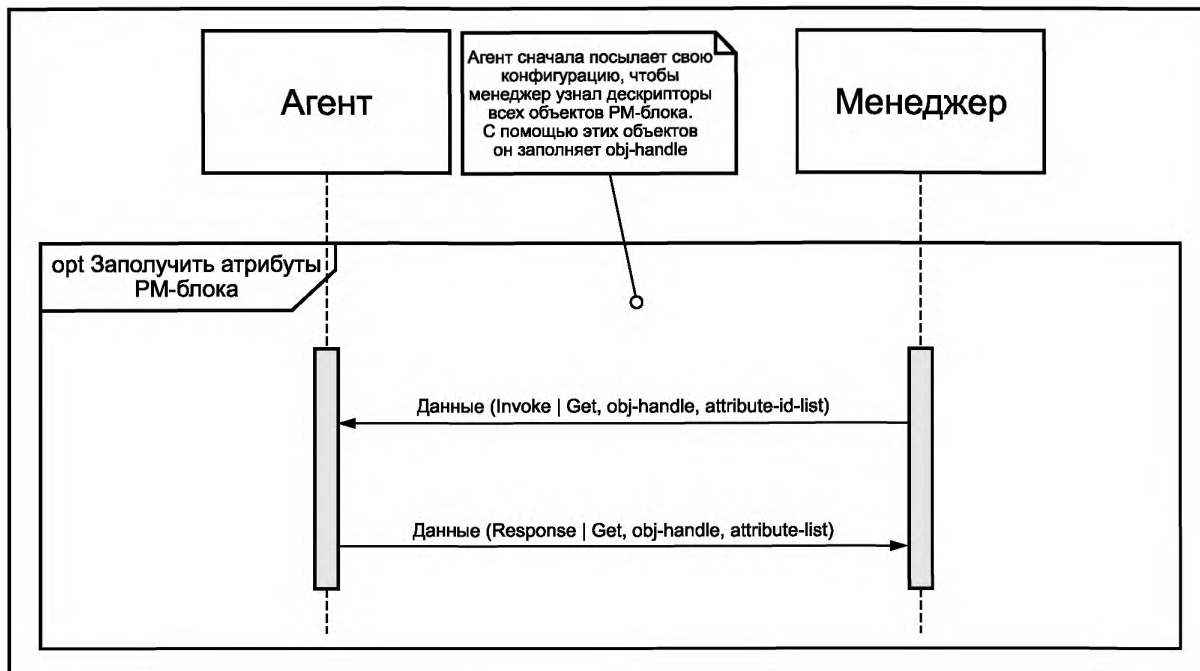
Агент

Агент сначала посылает свою конфигурацию, чтобы менеджер узнал дескрипторы всех объектов PM-блока. С помощью этих объектов он заполняет obj-handle

Менеджер

opt Заполучить атрибуты PM-блока

Данные (Invoke | Get, obj-handle, attribute-id-list)

Данные (Response | Get, obj-handle, attribute-list)